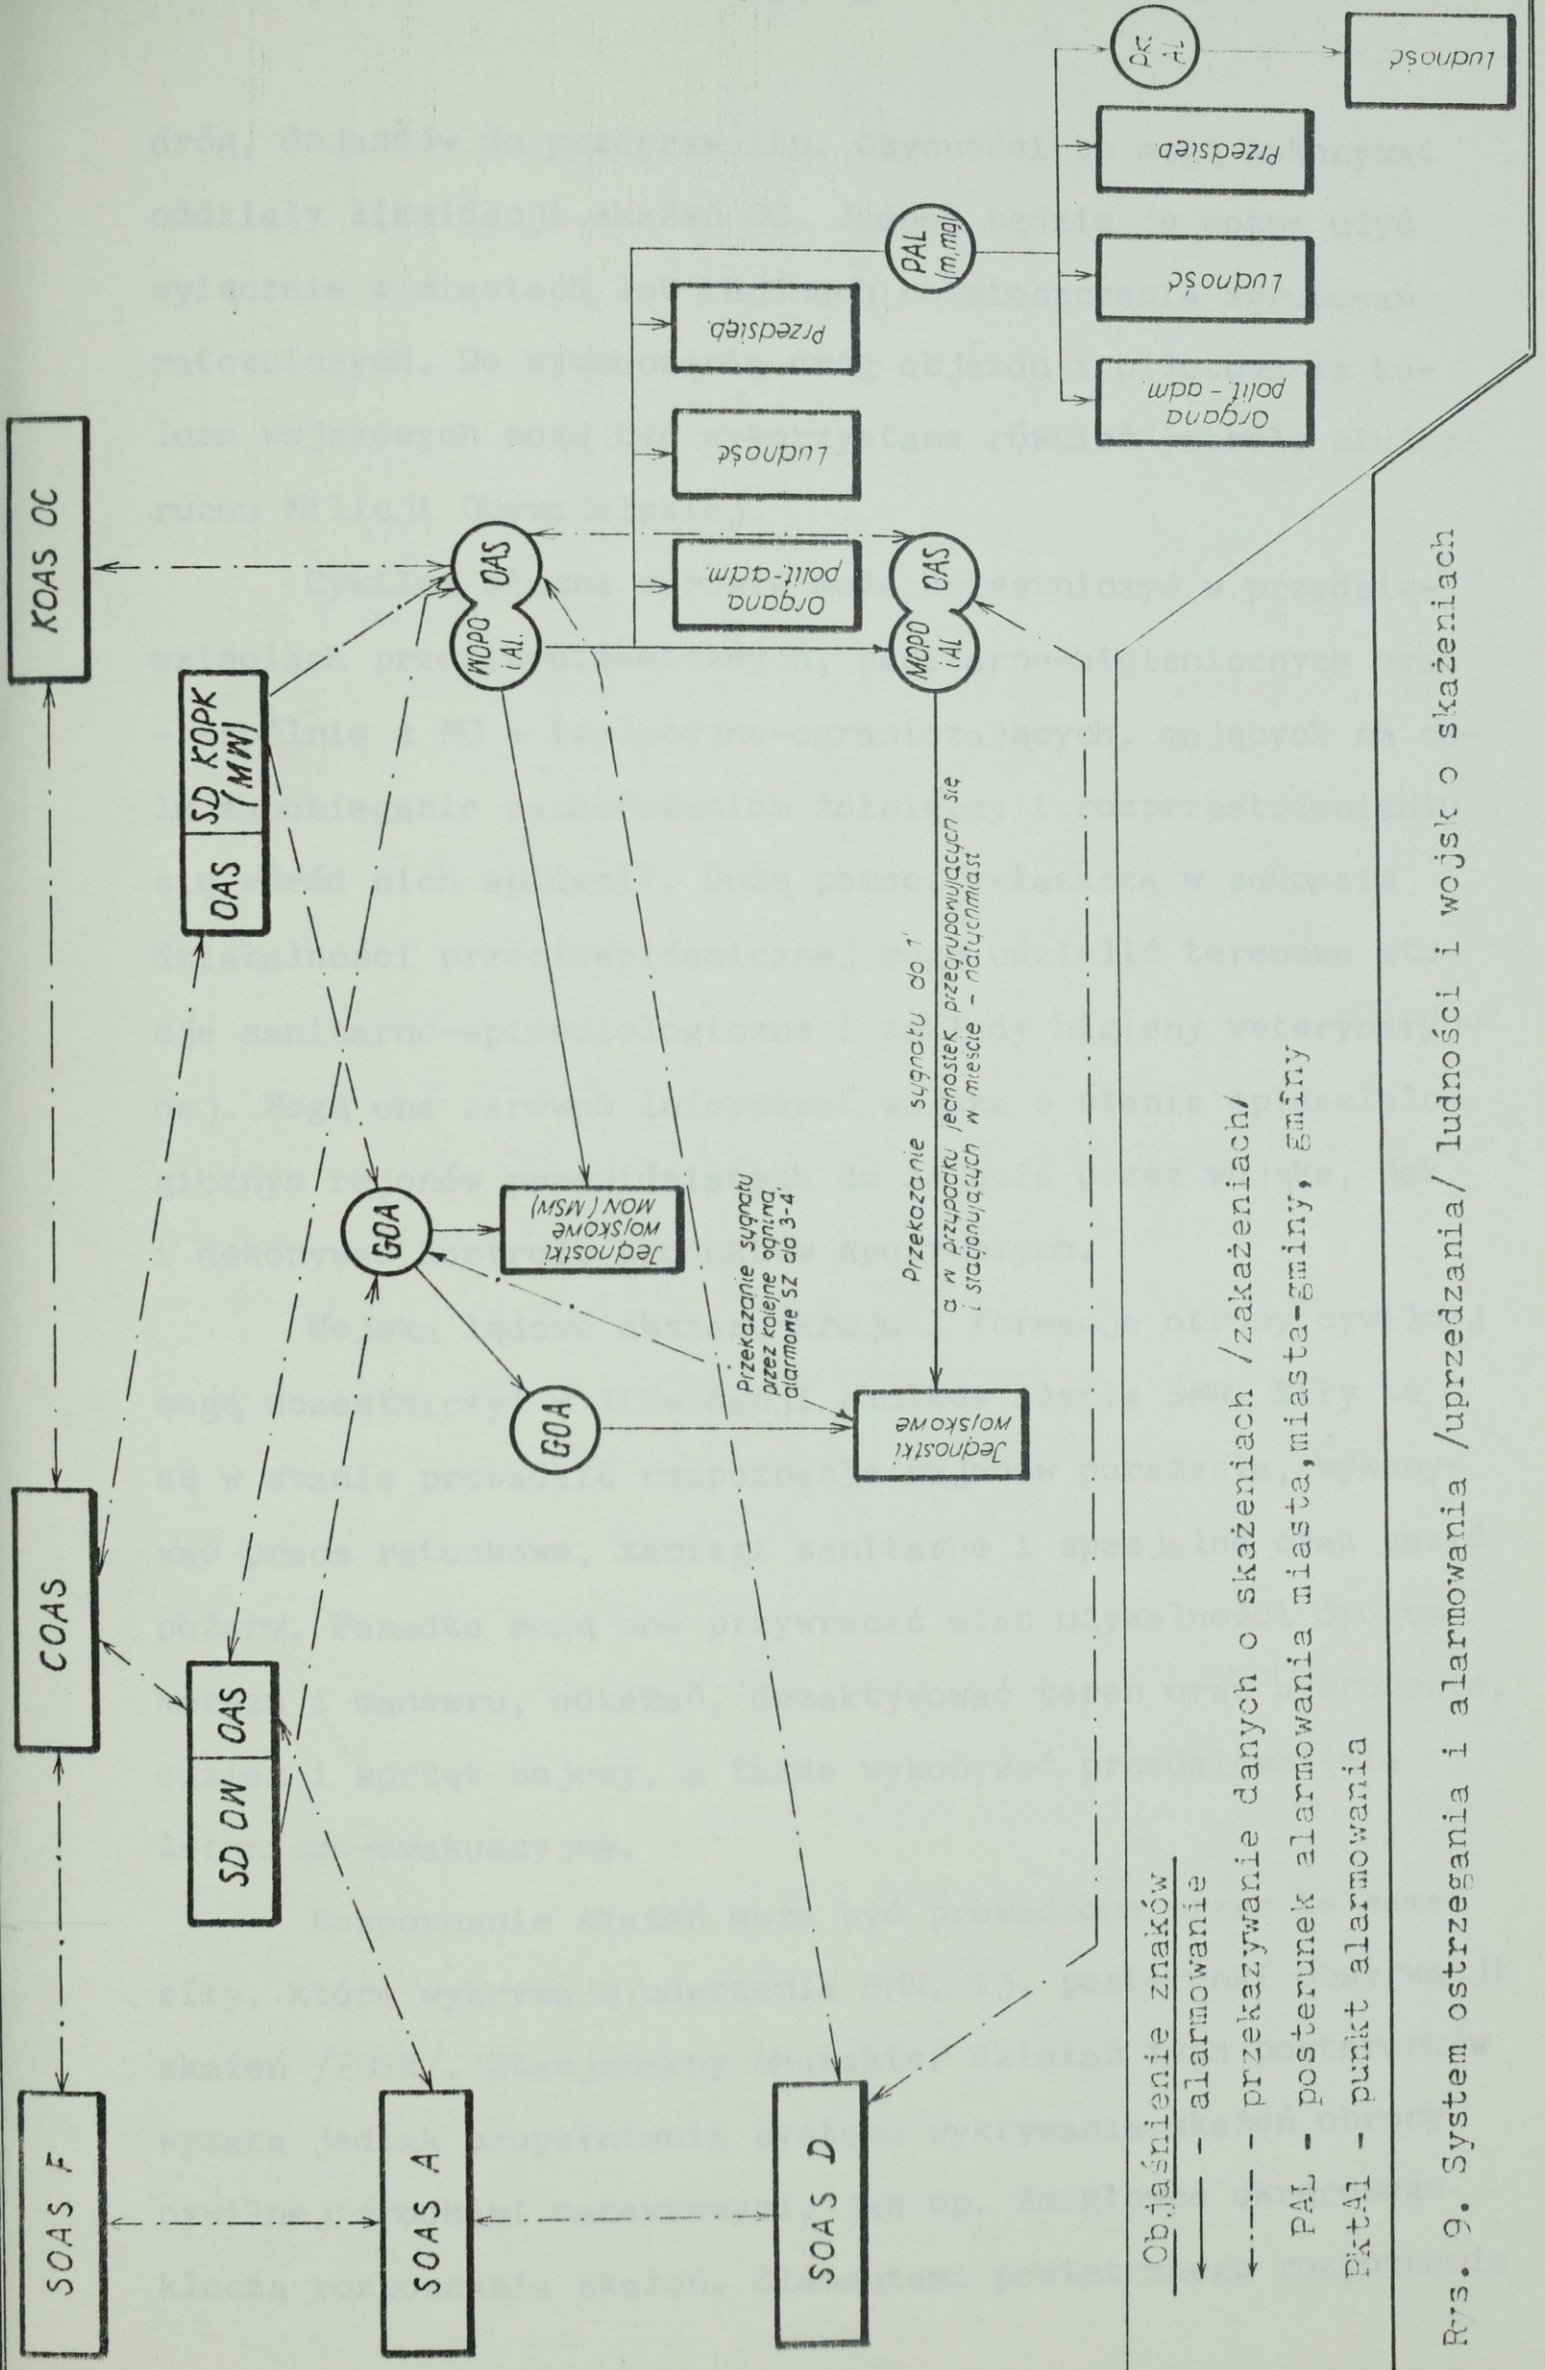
SOAS F

COAS

KOAS OC

SOAS A

SD OW | OAS

OAS | SD KOPK (MW)

SOAS D

GOA

GOA

Jednostki wojskowe MON (MSW)

Jednostki wojskowe

Przekazanie sygnału przez kolejne ogniwa alarmowe SZ do 3-4

Przekazanie sygnału do 1' a w przypadku jednostek przegrupowujących się i stacjonujących w mieście - natychmiast

MOPO i AL

OAS

MOPO i AL

OAS

Organa polit.-adm.

Ludność

Przedsięb.

PAL (m, m.g)

Organa polit. - adm.

Ludność

Przedsięb.

PktAl

Ludność

Objaśnienie znaków
—— - alarmowanie
—·— - przekazywanie danych o skażeniach /zakażeniach/
PAL - posterunek alarmowania miasta, miasta-gminy, gminy
PktAl - punkt alarmowania

Rys. 9. System ostrzegania i alarmowania /uprzedzania/ ludności i wojsko o skażeniach